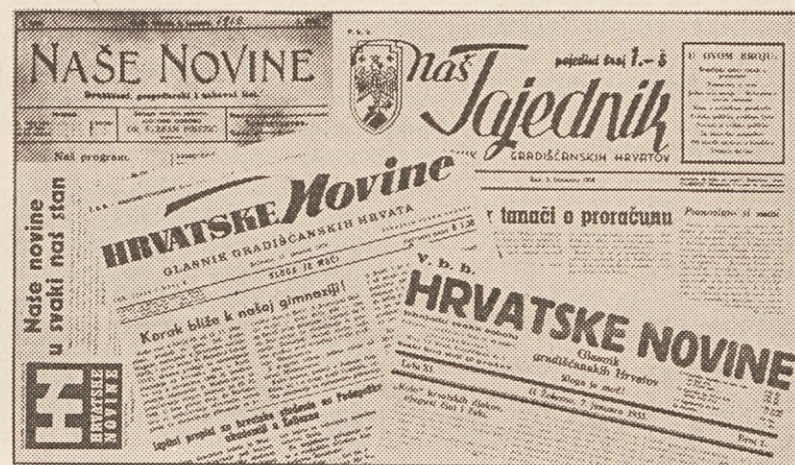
NAŠE NOVINE

Gradišćanski, gospodarski i ukrasni list.

DR. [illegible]

Naš program.

Naš Zajednik

pojedini broj 1.– š

GRADIŠĆANSKIH HRVATOV

U OVOM BROJU:

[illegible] tanači o proračunu

HRVATSKE Novine

GLASNIK GRADIŠĆANSKIH HRVATA

SLOGA JE MOĆ

Korak bliže k našoj gimnaziji!

Ugodni propisi za hrvatske studente na Pedagoškoj akademiji u Željeznu

Naše novine u svaki naš stan

HRVATSKE NOVINE

v. b. b.

HRVATSKE NOVINE

Glasnik gradišćanskih Hrvatov

Sloga je moć

Željezno, 7. januara 1955

Kriza hrvatskih školov, obraćeni čisi i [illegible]

Broj 1.